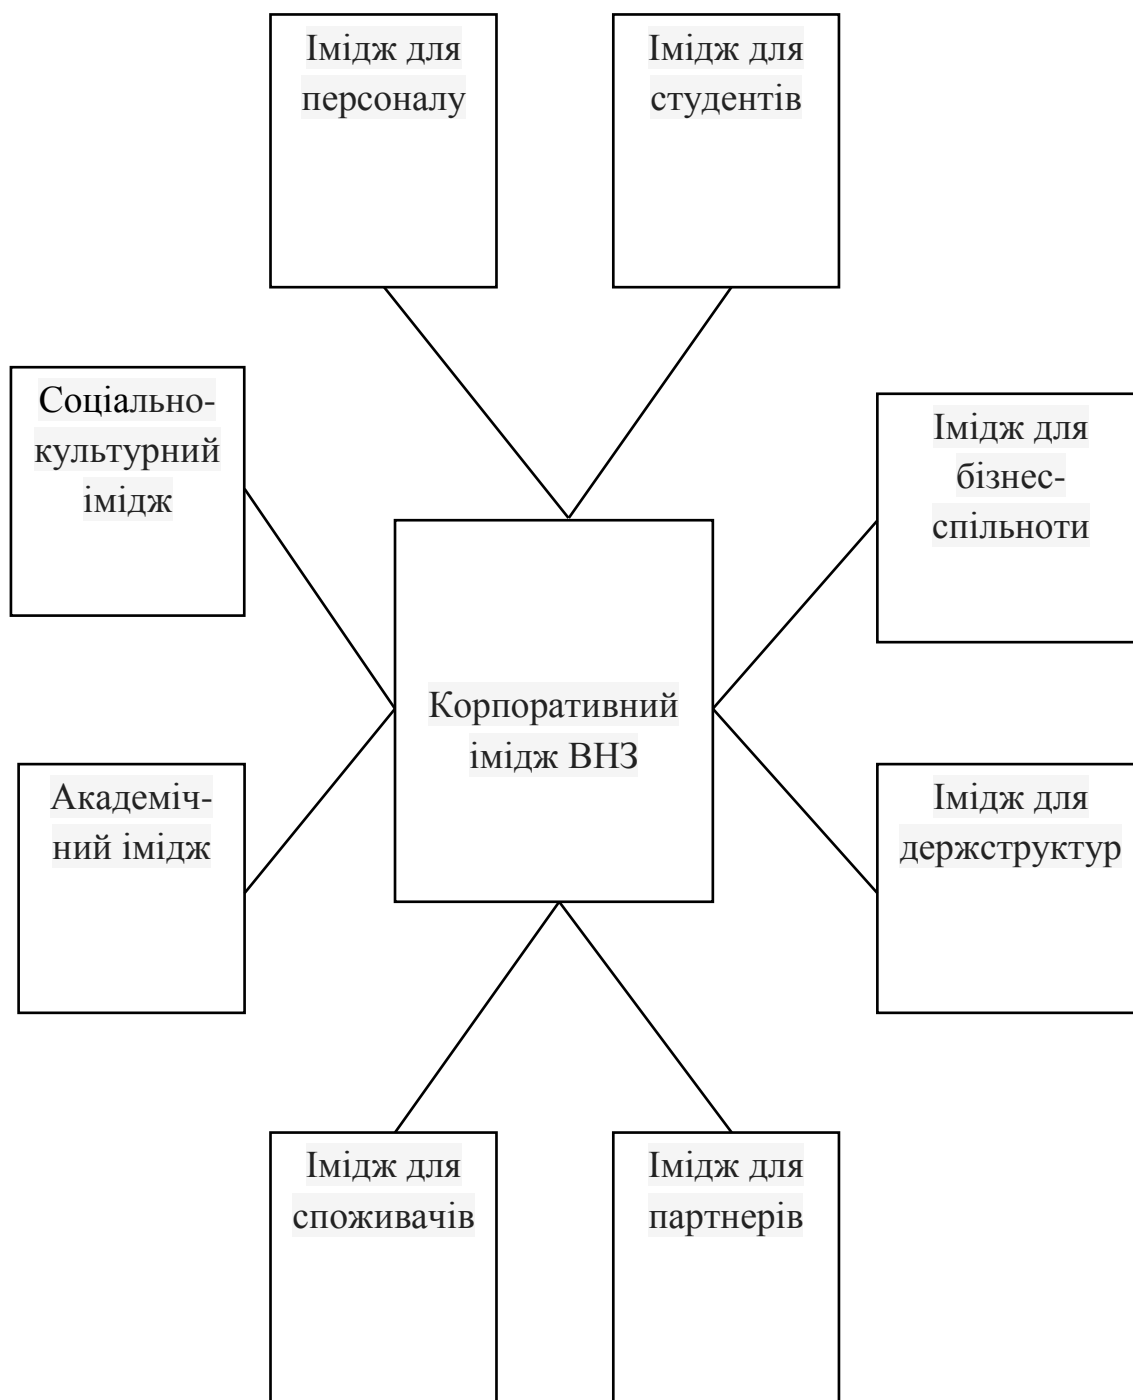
Імідж для персоналу

Імідж для студентів

Соціально-культурний імідж

Імідж для бізнес-спільноти

Корпоративний імідж ВНЗ

Академічний імідж

Імідж для держструктур

Імідж для споживачів

Імідж для партнерів